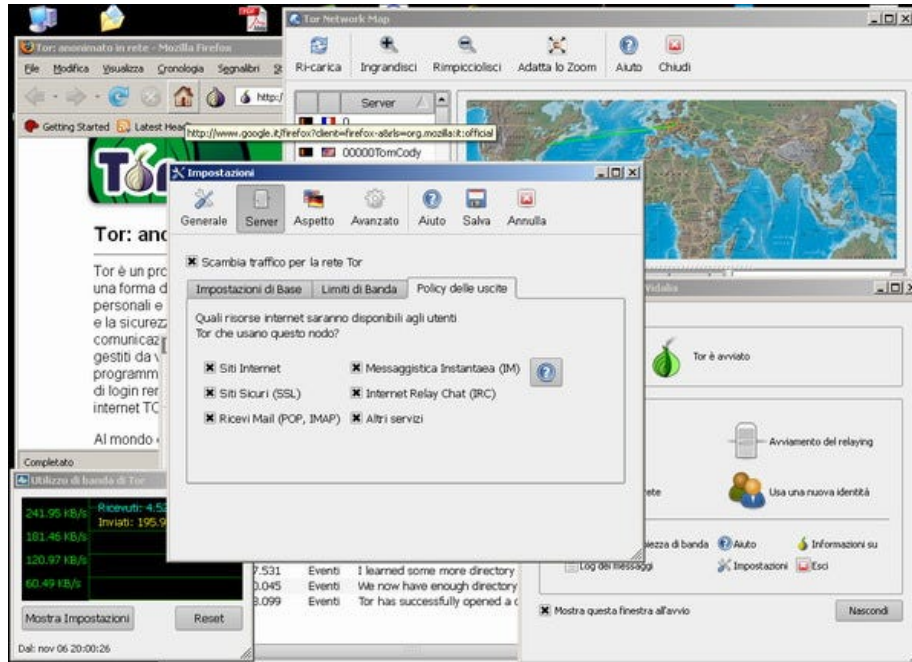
Tor: anonimato in rete - Mozilla Firefox
File Modifica Visualizza Cronologia Segnalibri St
http:/
Getting Started Latest Head
http://www.google.it/firefox?client=firefox-a&rls=org.mozilla:it:official

Tor: anc

Tor è un pro
una forma d
personali e
e la sicurez
comunicaz
gestiti da v
programm
di login rer
internet TC

Al mondo

Completato

Tor Network Map
Ri-carica Ingrandisci Rimpicciolisci Adatta lo Zoom Aiuto Chiudi
Server
0
00000TomCody

Impostazioni
Generale Server Aspetto Avanzato Aiuto Salva Annulla

Scambia traffico per la rete Tor

Impostazioni di Base | Limiti di Banda | Policy delle uscite

Quali risorse internet saranno disponibili agli utenti Tor che usano questo nodo?

Siti Internet
Siti Sicuri (SSL)
Ricevi Mail (POP, IMAP)
Messaggistica Instantaea (IM)
Internet Relay Chat (IRC)
Altri servizi

Utilizzo di banda di Tor
241.95 KB/s
181.46 KB/s
120.97 KB/s
60.49 KB/s
Ricevuti: 4.5
Inviati: 195.9
Mostra Impostazioni
Reset
Dal: nov 06 20:00:26

7.531 Eventi I learned some more directory
0.045 Eventi We now have enough directory
3.099 Eventi Tor has successfully opened a c

Vidalia
Tor è avviato
Avviamento del relaying
rete
Usa una nuova identità
ezza di banda Aiuto Informazioni su
Log dei messaggi Impostazioni Esci
Mostra questa finestra all'avvio
Nascondi